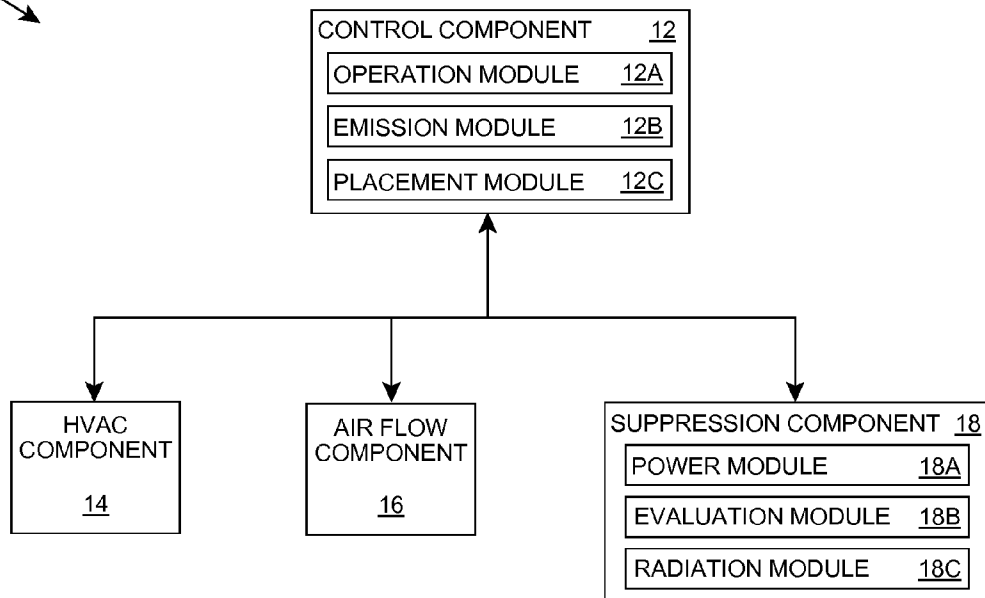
CONTROL COMPONENT 12
OPERATION MODULE 12A
EMISSION MODULE 12B
PLACEMENT MODULE 12C

HVAC COMPONENT 14

AIR FLOW COMPONENT 16

SUPPRESSION COMPONENT 18
POWER MODULE 18A
EVALUATION MODULE 18B
RADIATION MODULE 18C